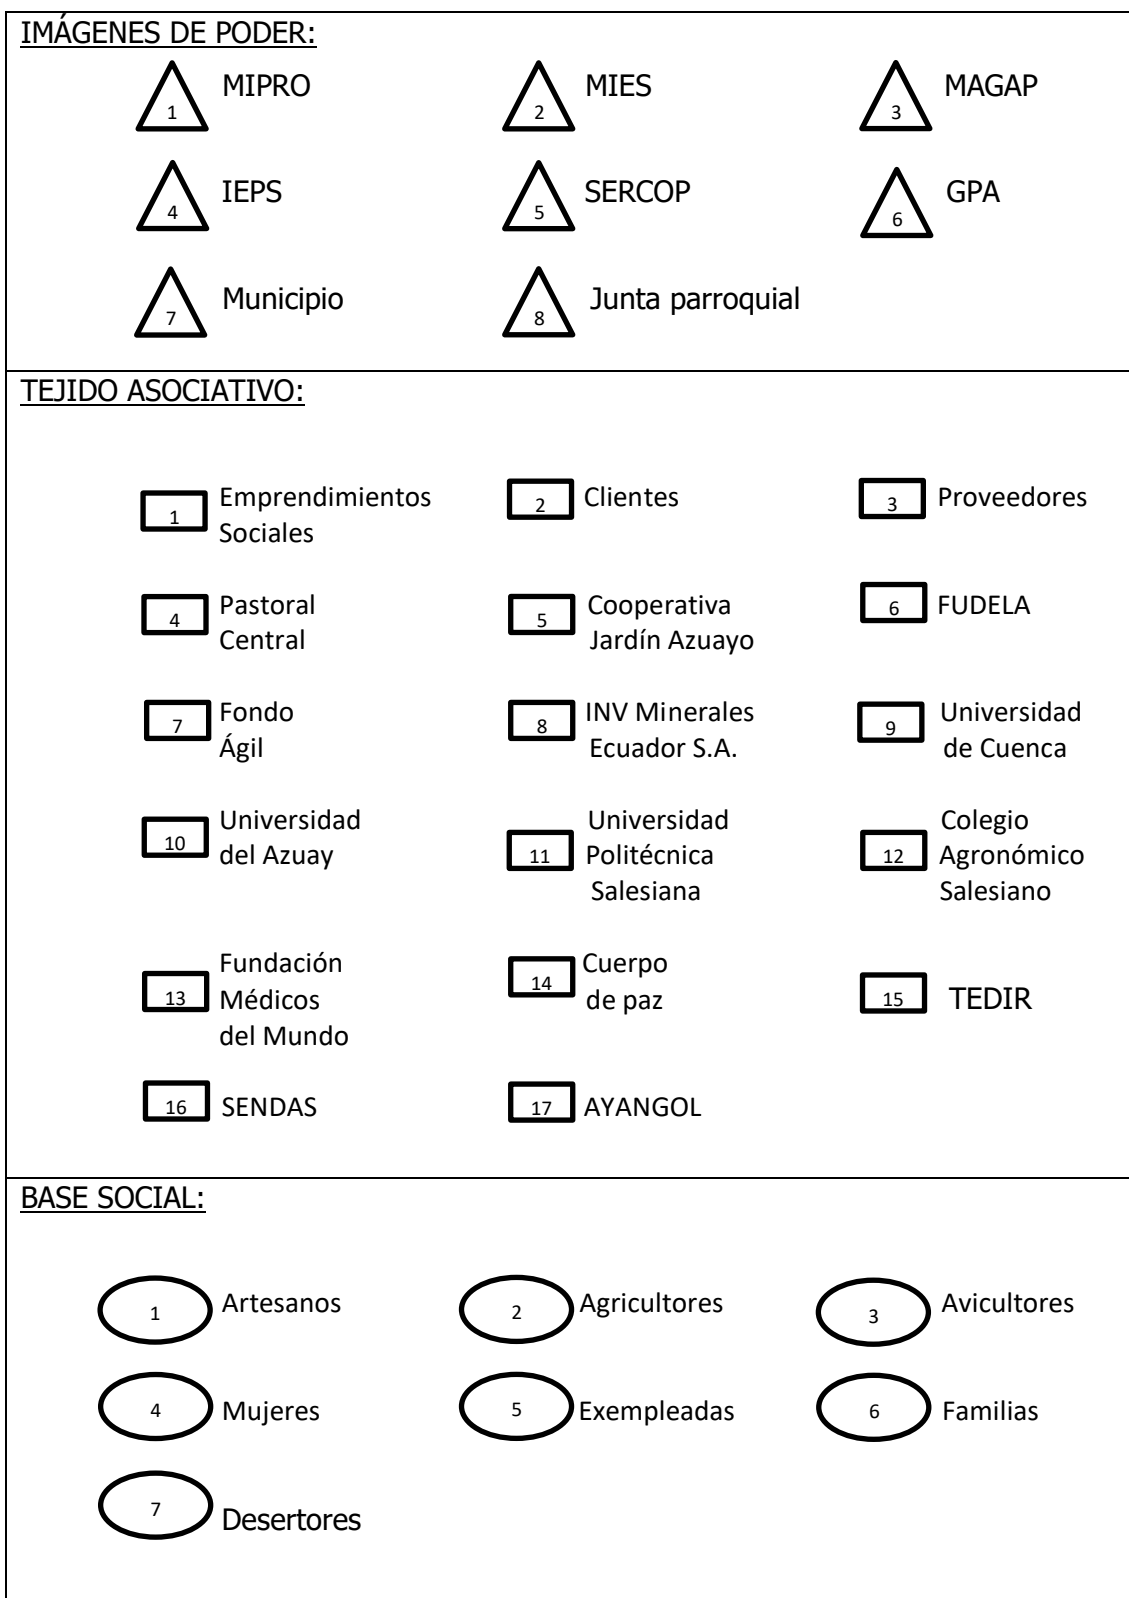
IMÁGENES DE PODER:

1 MIPRO
2 MIES
3 MAGAP
4 IEPS
5 SERCOP
6 GPA
7 Municipio
8 Junta parroquial

TEJIDO ASOCIATIVO:

1 Emprendimientos Sociales
2 Clientes
3 Proveedores
4 Pastoral Central
5 Cooperativa Jardín Azuayo
6 FUDELA
7 Fondo Ágil
8 INV Minerales Ecuador S.A.
9 Universidad de Cuenca
10 Universidad del Azuay
11 Universidad Politécnica Salesiana
12 Colegio Agronómico Salesiano
13 Fundación Médicos del Mundo
14 Cuerpo de paz
15 TEDIR
16 SENDAS
17 AYANGOL

BASE SOCIAL:

1 Artesanos
2 Agricultores
3 Avicultores
4 Mujeres
5 Exempleadas
6 Familias
7 Desertores